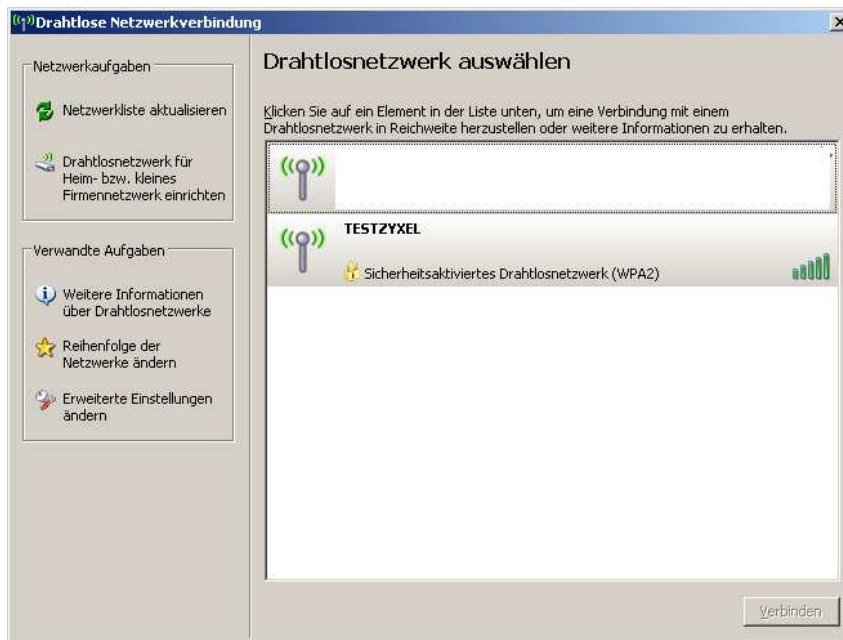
Drahtlose Netzwerkverbindung

Netzwerkaufgaben

Netzwerkliste aktualisieren

Drahtlosnetzwerk für Heim- bzw. kleines Firmennetzwerk einrichten

Verwandte Aufgaben

Weitere Informationen über Drahtlosnetzwerke

Reihenfolge der Netzwerke ändern

Erweiterte Einstellungen ändern

Drahtlosnetzwerk auswählen

Klicken Sie auf ein Element in der Liste unten, um eine Verbindung mit einem Drahtlosnetzwerk in Reichweite herzustellen oder weitere Informationen zu erhalten.

TESTZYXEL

Sicherheitsaktiviertes Drahtlosnetzwerk (WPA2)

Verbinden